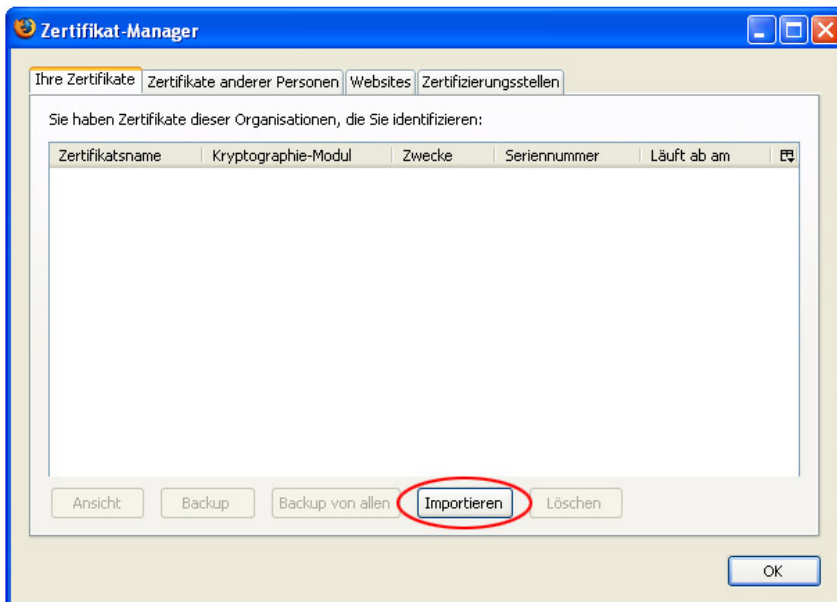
Zertifikat-Manager

Ihre Zertifikate | Zertifikate anderer Personen | Websites | Zertifizierungsstellen

Sie haben Zertifikate dieser Organisationen, die Sie identifizieren:

| Zertifikatsname | Kryptographie-Modul | Zwecke | Seriennummer | Läuft ab am |
|---|---|---|---|---|

Ansicht | Backup | Backup von allen | Importieren | Löschen

OK